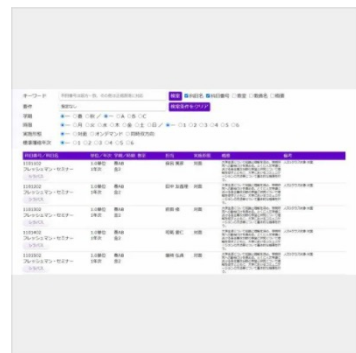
キーワード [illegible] 検索 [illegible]

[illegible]

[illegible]

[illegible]

| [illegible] | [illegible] | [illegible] | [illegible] | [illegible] | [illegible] | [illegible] | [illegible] |
|---|---|---|---|---|---|---|---|
| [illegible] フレッシュマン・セミナー | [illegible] | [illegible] | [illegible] | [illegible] | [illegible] | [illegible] | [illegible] |
| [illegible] フレッシュマン・セミナー | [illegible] | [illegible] | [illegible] | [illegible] | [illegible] | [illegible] | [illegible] |
| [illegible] フレッシュマン・セミナー | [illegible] | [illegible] | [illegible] | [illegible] | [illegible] | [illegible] | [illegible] |
| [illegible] フレッシュマン・セミナー | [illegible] | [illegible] | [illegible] | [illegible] | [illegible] | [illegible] | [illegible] |
| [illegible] フレッシュマン・セミナー | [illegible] | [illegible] | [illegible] | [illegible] | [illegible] | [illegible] | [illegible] |